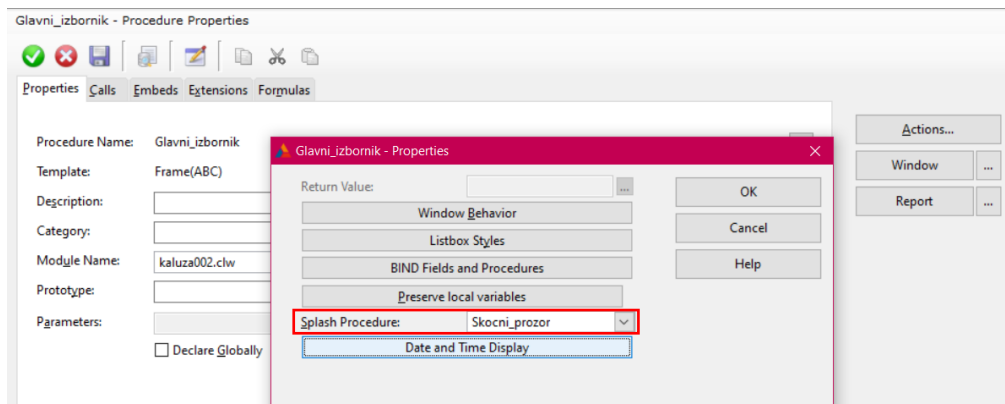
Glavni_izbornik - Procedure Properties

Properties Calls Embeds Extensions Formulas

Procedure Name: Glavni_izbornik

Template: Frame(ABC)

Description:

Category:

Module Name: kaluza002.clw

Prototype:

Parameters:

Declare Globally

Actions...

Window ...

Report ...

Glavni_izbornik - Properties

Return Value: ...

Window Behavior

Listbox Styles

BIND Fields and Procedures

Preserve local variables

Splash Procedure: Skocni_prozor

Date and Time Display

OK

Cancel

Help